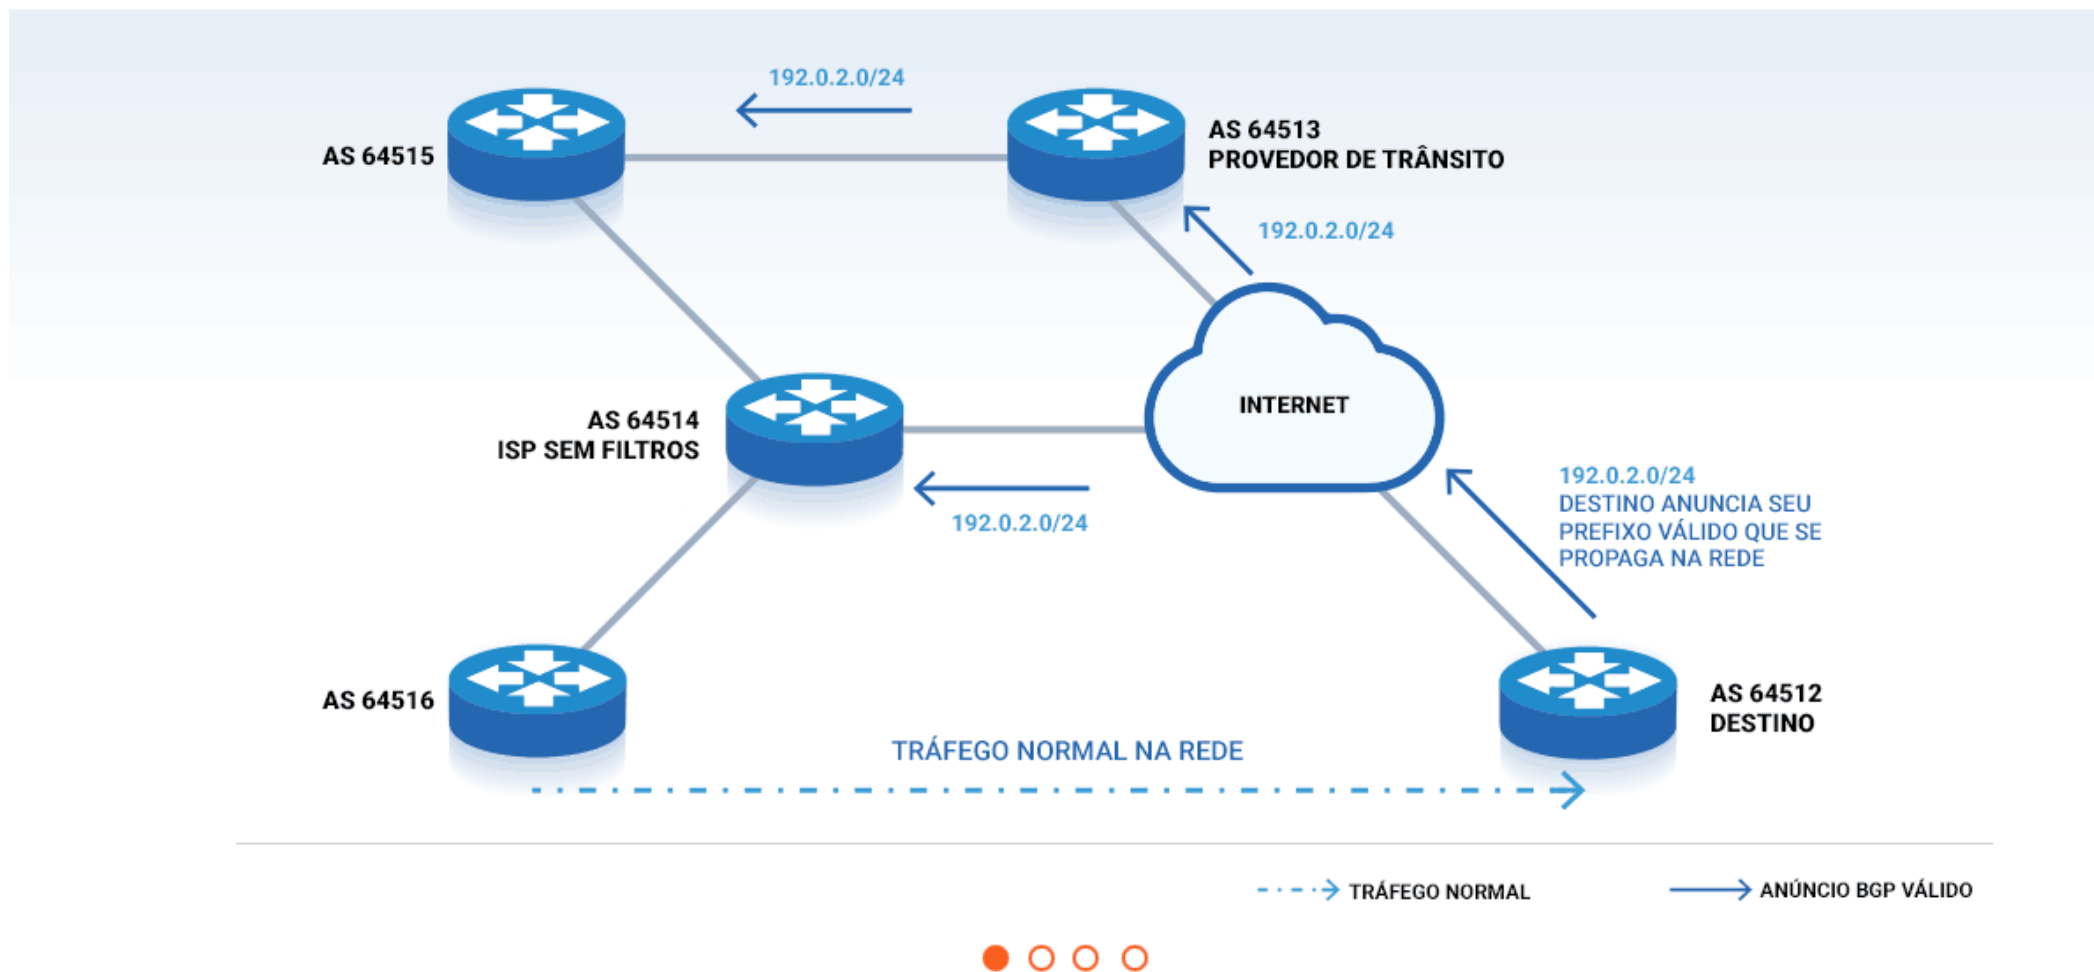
192.0.2.0/24

AS 64515

AS 64513
PROVEDOR DE TRÂNSITO

192.0.2.0/24

INTERNET

AS 64514
ISP SEM FILTROS

192.0.2.0/24

192.0.2.0/24
DESTINO ANUNCIA SEU PREFIXO VÁLIDO QUE SE PROPAGA NA REDE

AS 64516

AS 64512
DESTINO

TRÁFEGO NORMAL NA REDE

TRÁFEGO NORMAL

ANÚNCIO BGP VÁLIDO